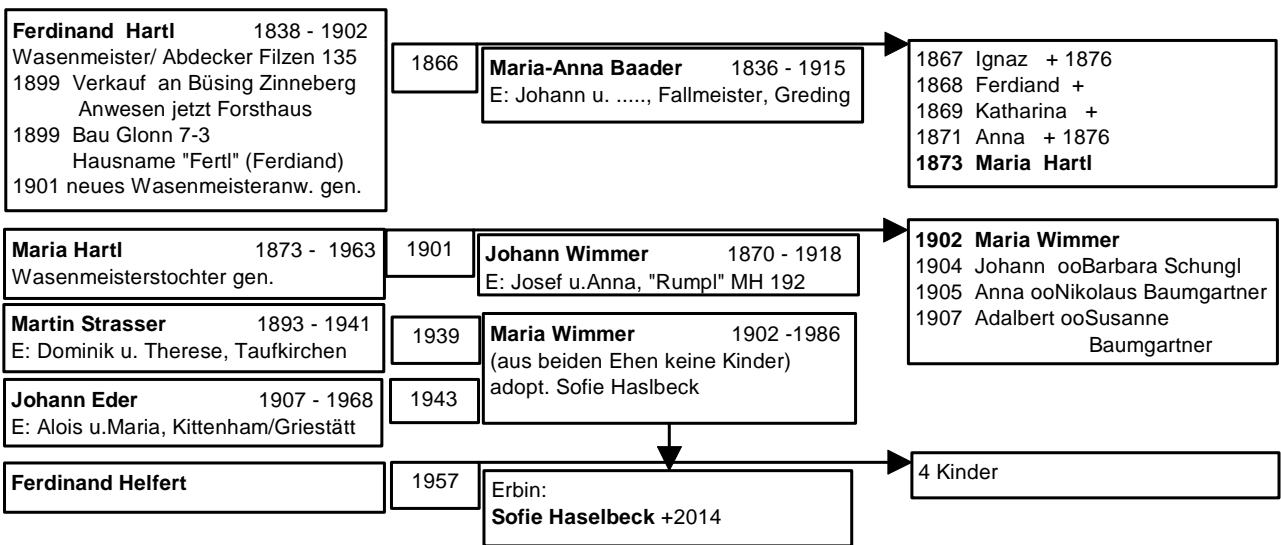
**Ferdinand Hartl** 1838 - 1902
Wasenmeister/ Abdecker Filzen 135
1899 Verkauf an Büsing Zinneberg
Anwesen jetzt Forsthaus
1899 Bau Glonn 7-3
Hausname "Fertl" (Ferdiand)
1901 neues Wasenmeisteranw. gen.

1866

**Maria-Anna Baader** 1836 - 1915
E: Johann u. ....., Fallmeister, Greding

1867 Ignaz + 1876
1868 Ferdiand +
1869 Katharina +
1871 Anna + 1876
**1873 Maria Hartl**

**Maria Hartl** 1873 - 1963
Wasenmeisterstochter gen.

1901

**Johann Wimmer** 1870 - 1918
E: Josef u.Anna, "Rumpl" MH 192

**1902 Maria Wimmer**
1904 Johann ooBarbara Schungl
1905 Anna ooNikolaus Baumgartner
1907 Adalbert ooSusanne Baumgartner

**Martin Strasser** 1893 - 1941
E: Dominik u. Therese, Taufkirchen

1939

**Maria Wimmer** 1902 -1986
(aus beiden Ehen keine Kinder)
adopt. Sofie Haslbeck

**Johann Eder** 1907 - 1968
E: Alois u.Maria, Kittenham/Griestätt

1943

**Ferdinand Helfert**

1957

Erbin:
**Sofie Haselbeck** +2014

4 Kinder